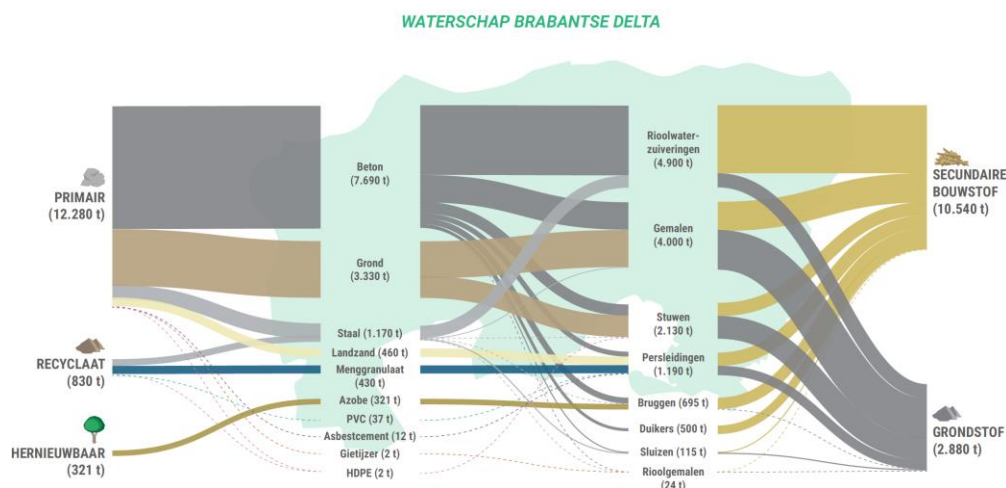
WATERSCHAP BRABANTSE DELTA

PRIMAIR
(12.280 t)

RECYCLAAT
(830 t)

HERNIEUWBAAR
(321 t)

Beton
(7.690 t)

Grond
(3.330 t)

Staal (1.170 t)

Landzand (460 t)

Menggranulaat
(430 t)

Azobe (321 t)

PVC (37 t)

Asbestcement (12 t)

Gietijzer (2 t)

HDPE (2 t)

Rioolwater-
zuiveringen
(4.900 t)

Gemalen
(4.000 t)

Stuwen
(2.130 t)

Persleidingen
(1.190 t)

Bruggen (695 t)

Duikers (500 t)

Sluizen (115 t)

Rioolgemalen
(24 t)

SECUNDAIRE
BOUWSTOF
(10.540 t)

GRONDSTOF
(2.880 t)